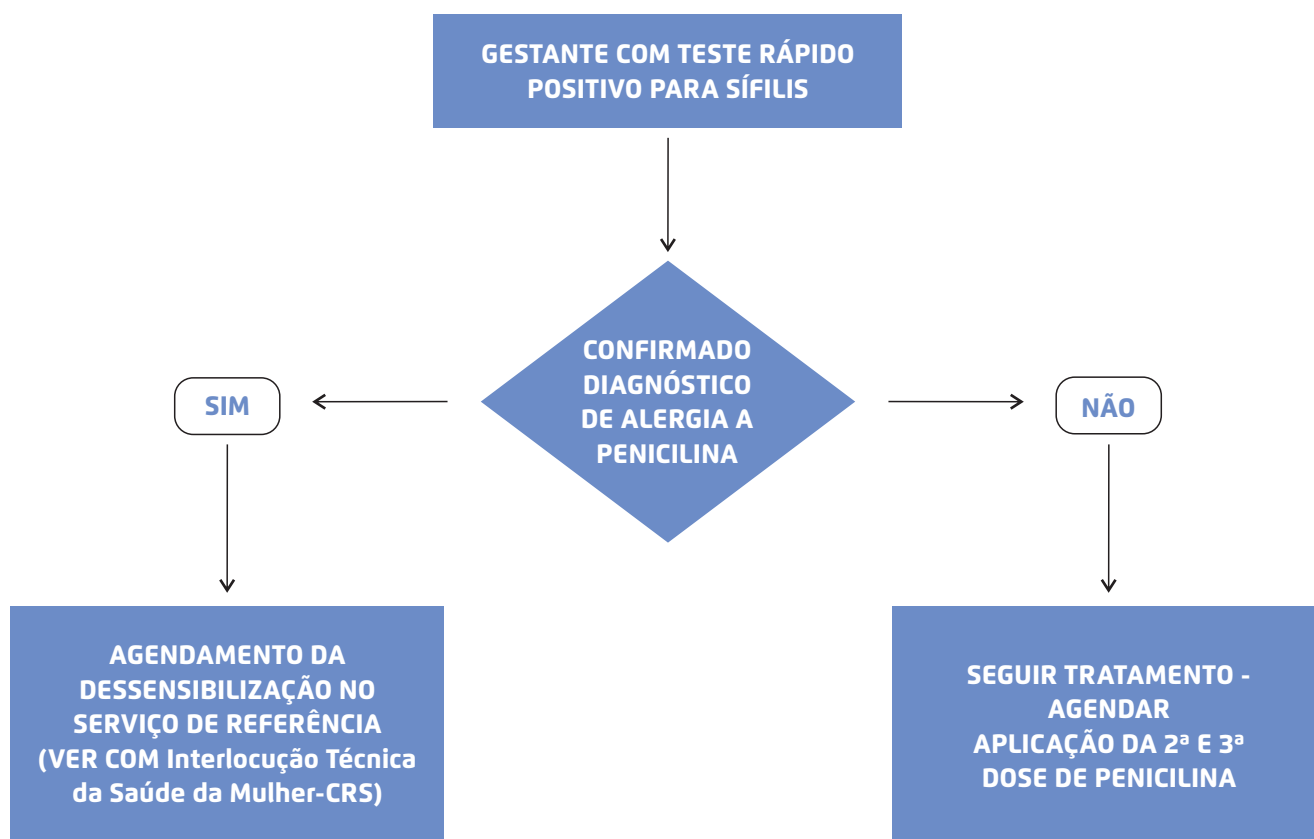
GESTANTE COM TESTE RÁPIDO POSITIVO PARA SÍFILIS

CONFIRMADO DIAGNÓSTICO DE ALERGIA A PENICILINA

SIM

NÃO

AGENDAMENTO DA DESSENSIBILIZAÇÃO NO SERVIÇO DE REFERÊNCIA (VER COM Interlocução Técnica da Saúde da Mulher-CRS)

SEGUIR TRATAMENTO - AGENDAR APLICAÇÃO DA 2ª E 3ª DOSE DE PENICILINA